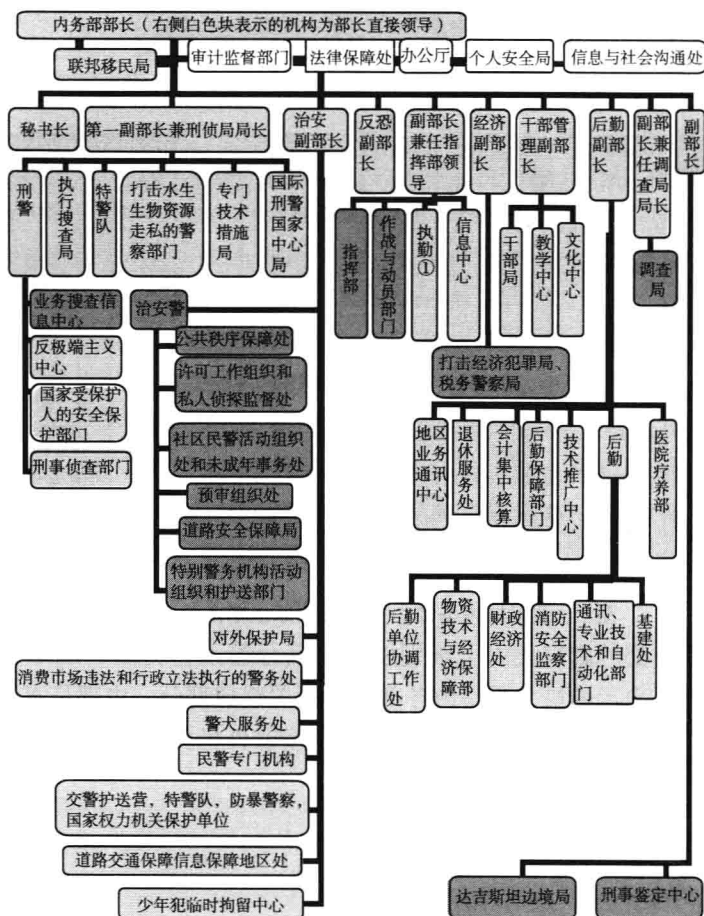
内务部部长（右侧白色块表示的机构为部长直接领导）

联邦移民局

审计监督部门

法律保障处

办公厅

个人安全局

信息与社会沟通处

秘书长

第一副部长兼刑侦局局长

治安副部长

反恐副部长

副部长兼任指挥部领导

经济副部长

干部管理副部长

后勤副部长

副部长兼调查局局长

副部长

刑警

执行搜查局

特警队

打击水生生物资源走私的警察部门

专门技术措施局

国际刑警国家中心局

指挥部

作战与动员部门

执勤①

信息中心

干部局

教学中心

文化中心

调查局

业务搜查信息中心

反极端主义中心

国家受保护人的安全保护部门

刑事侦查部门

治安警

公共秩序保障处

许可工作组织和私人侦探监督处

社区民警活动组织处和未成年事务处

预审组织处

道路安全保障局

特别警务机构活动组织和护送部门

打击经济犯罪局、税务警察局

地区业务通讯中心

退休服务处

会计集中核算

后勤保障部门

技术推广中心

后勤

医院疗养部

后勤单位协调工作处

物资技术与经济保障部

财政经济处

消防安全监察部门

通讯、专业技术和自动化部门

基建处

对外保护局

消费市场违法和行政立法执行的警务处

警犬服务处

民警专门机构

交警护送营，特警队，防暴警察，国家权力机关保护单位

道路交通保障信息保障地区处

少年犯临时拘留中心

达吉斯坦边境局

刑事鉴定中心